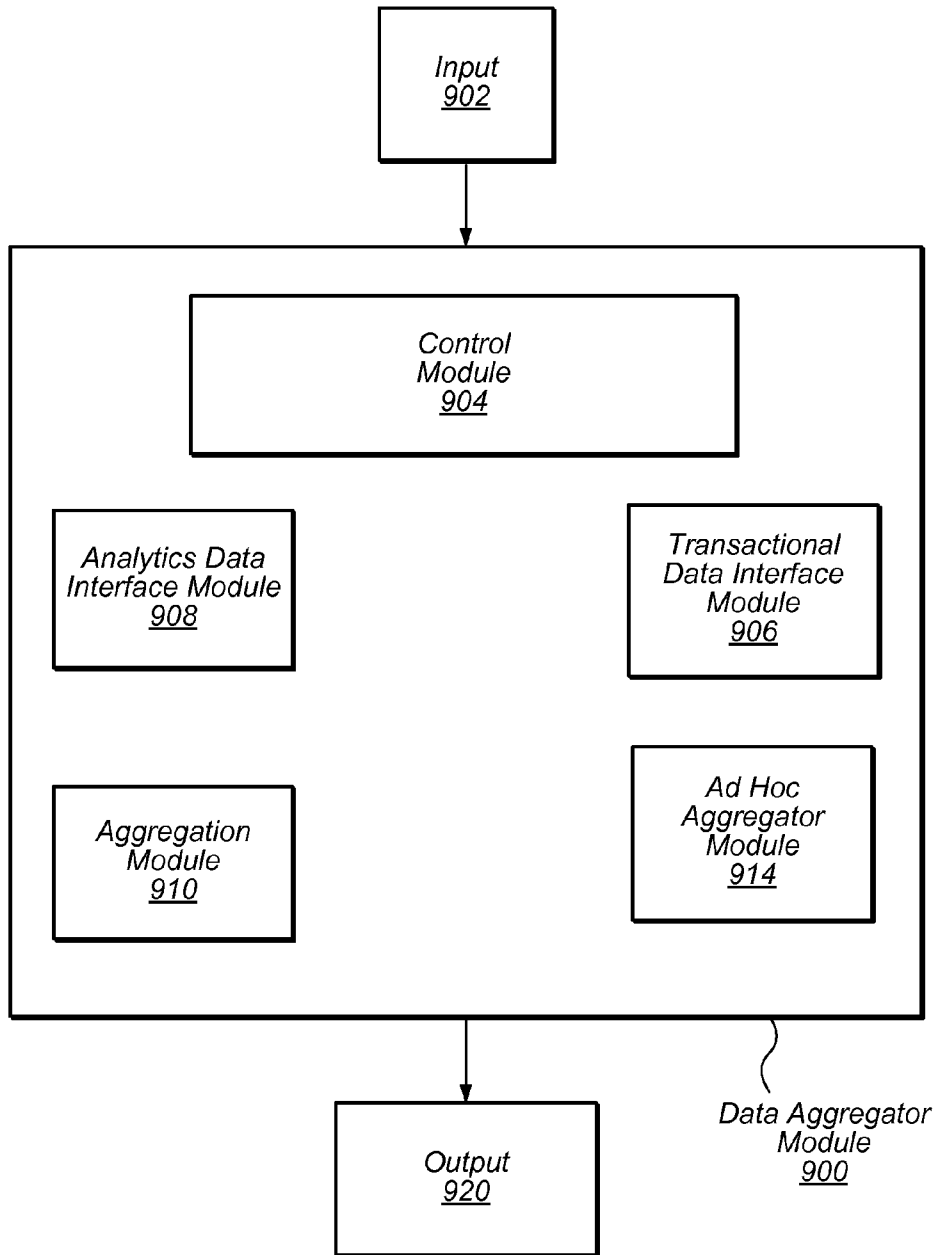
Input
902

Control
Module
904

Analytics Data
Interface Module
908

Transactional
Data Interface
Module
906

Aggregation
Module
910

Ad Hoc
Aggregator
Module
914

Data Aggregator
Module
900

Output
920